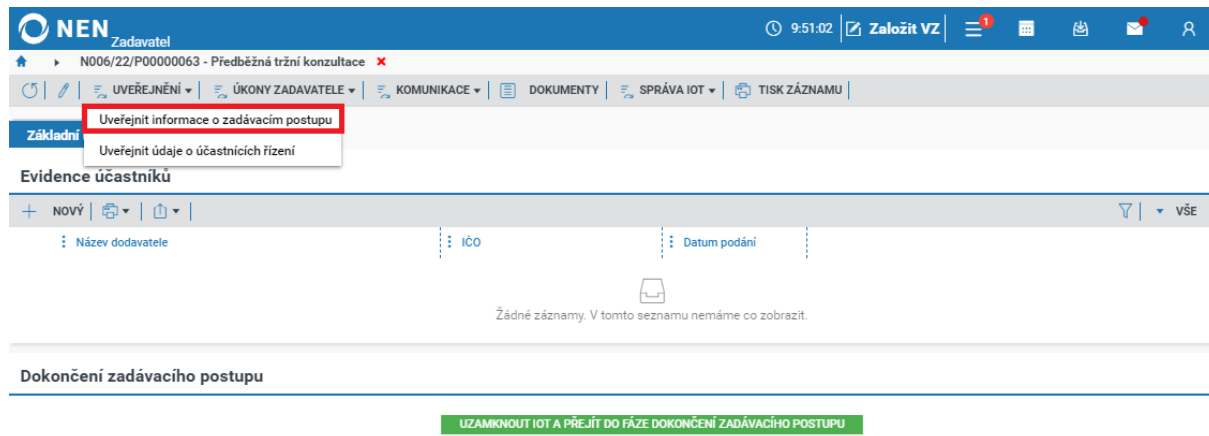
NEN Zadavatel

9:51:02 Založit VZ 1

N006/22/P00000063 - Předběžná tržní konzultace

UVEŘEJNĚNÍ ▾ | ÚKONY ZADAVATELE ▾ | KOMUNIKACE ▾ | DOKUMENTY | SPRÁVA IOT ▾ | TISK ZÁZNAMU

Uveřejnit informace o zadávacím postupu

Uveřejnit údaje o účastnících řízení

Základní

Evidence účastníků

NOVÝ

VŠE

| Název dodavatele | IČO | Datum podání |
|---|---|---|

Žádné záznamy. V tomto seznamu nemáme co zobrazit.

Dokončení zadávacího postupu

UZAMKNOUT IOT A PŘEJÍT DO FÁZE DOKONČENÍ ZADÁVACÍHO POSTUPU